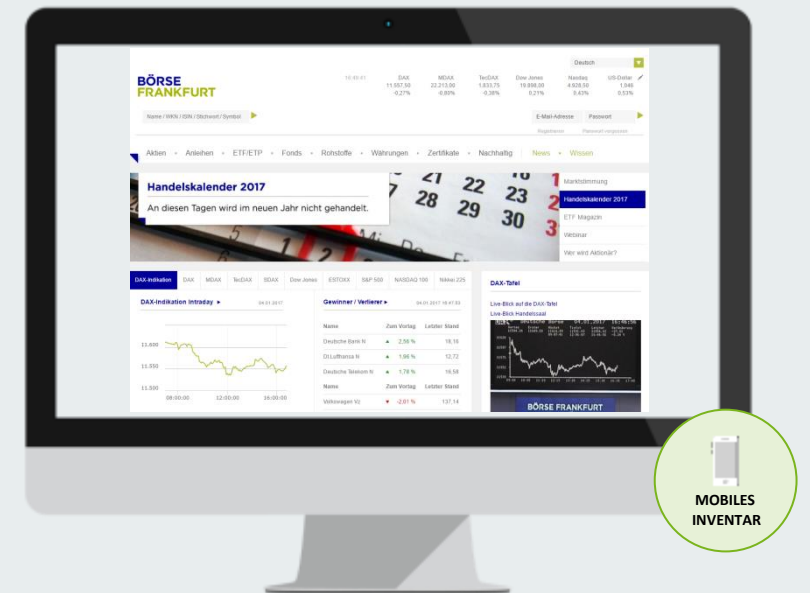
Deutsch

BÖRSE
FRANKFURT

10:40:01

| DAX | MDAX | TecDAX | Dow Jones | Nasdaq | US-Dollar |
|---|---|---|---|---|---|
| 11.557,50 | 22.213,00 | 1.833,75 | 19.888,00 | 4.928,50 | 1.046 |
| -0,27% | -0,80% | -0,38% | 0,21% | 0,43% | 0,53% |

Name / WKN / ISIN / Stichwort / Symbol

E-Mail-Adresse Passwort

Registrieren Passwort vergessen

Aktien • Anleihen • ETF/ETP • Fonds • Rohstoffe • Währungen • Zertifikate • Nachhaltig | News • Wissen

Handelskalender 2017

An diesen Tagen wird im neuen Jahr nicht gehandelt.

21 22 23 28 29 30

Marktstimmung
Handelskalender 2017
ETF Magazin
Webinar
Wer wird Aktionär?

DAX-Indikation | DAX | MDAX | TecDAX | SDAX | Dow Jones | ESTOXX | S&P 500 | NASDAQ 100 | Nikkei 225

DAX-Indikation Intraday ▸ 04.01.2017

11.600
11.550
11.500
08:00:00 12:00:00 16:00:00

Gewinner / Verlierer ▸ 04.01.2017 10:47:33

| Name | Zum Vortag | Letzter Stand |
|---|---|---|
| Deutsche Bank N | ▲ 2,58 % | 18,18 |
| Dt.Lufthansa N | ▲ 1,86 % | 12,72 |
| Deutsche Telekom N | ▲ 1,78 % | 16,58 |
| Name | Zum Vortag | Letzter Stand |
| Volkswagen Vz | ▼ -2,01 % | 137,14 |

DAX-Tafel

Live-Blick auf die DAX-Tafel
Live-Blick Handelssaal

BÖRSE FRANKFURT

MOBILES
INVENTAR